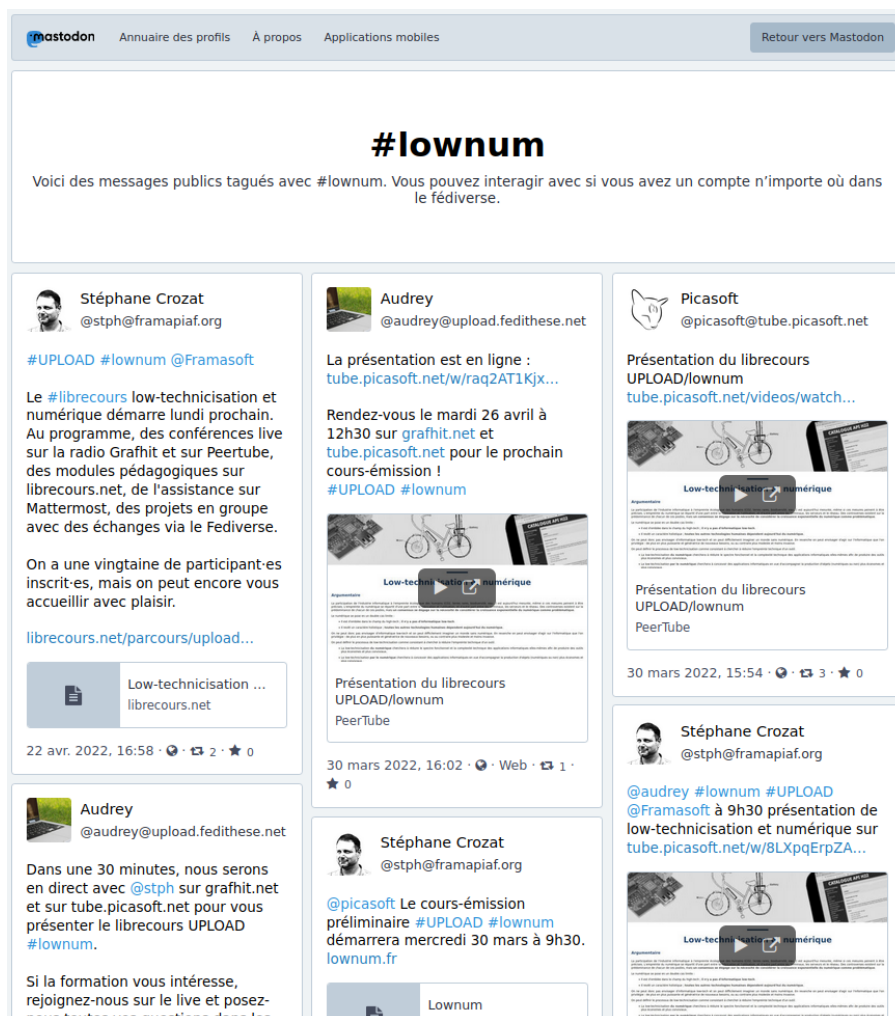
mastodon Annuaire des profils À propos Applications mobiles Retour vers Mastodon

#lownum

Voici des messages publics tagués avec #lownum. Vous pouvez interagir avec si vous avez un compte n'importe où dans le fédiverse.

Stéphane Crozat
@stph@framapiaf.org

#UPLOAD #lownum @Framasoft

Le #librecours low-technicisation et numérique démarre lundi prochain. Au programme, des conférences live sur la radio Grafhit et sur Peertube, des modules pédagogiques sur librecours.net, de l'assistance sur Mattermost, des projets en groupe avec des échanges via le Fediverse.

On a une vingtaine de participant·es inscrit·es, mais on peut encore vous accueillir avec plaisir.

librecours.net/parcours/upload…

Low-technicisation …
librecours.net

22 avr. 2022, 16:58 · 2 · 0

Audrey
@audrey@upload.fedithese.net

Dans une 30 minutes, nous serons en direct avec @stph sur grafhit.net et sur tube.picasoft.net pour vous présenter le librecours UPLOAD #lownum.

Si la formation vous intéresse, rejoignez-nous sur le live et posez-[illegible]

Audrey
@audrey@upload.fedithese.net

La présentation est en ligne : tube.picasoft.net/w/raq2AT1Kjx…

Rendez-vous le mardi 26 avril à 12h30 sur grafhit.net et tube.picasoft.net pour le prochain cours-émission !
#UPLOAD #lownum

Low-technicisation et numérique

Présentation du librecours UPLOAD/lownum
PeerTube

30 mars 2022, 16:02 · Web · 1 · 0

Stéphane Crozat
@stph@framapiaf.org

@picasoft Le cours-émission préliminaire #UPLOAD #lownum démarrera mercredi 30 mars à 9h30. lownum.fr

Lownum

Picasoft
@picasoft@tube.picasoft.net

Présentation du librecours UPLOAD/lownum
tube.picasoft.net/videos/watch…

Low-technicisation et numérique

Présentation du librecours UPLOAD/lownum
PeerTube

30 mars 2022, 15:54 · 3 · 0

Stéphane Crozat
@stph@framapiaf.org

@audrey #lownum #UPLOAD @Framasoft à 9h30 présentation de low-technicisation et numérique sur tube.picasoft.net/w/8LXpqErpZA…

Low-technicisation et numérique